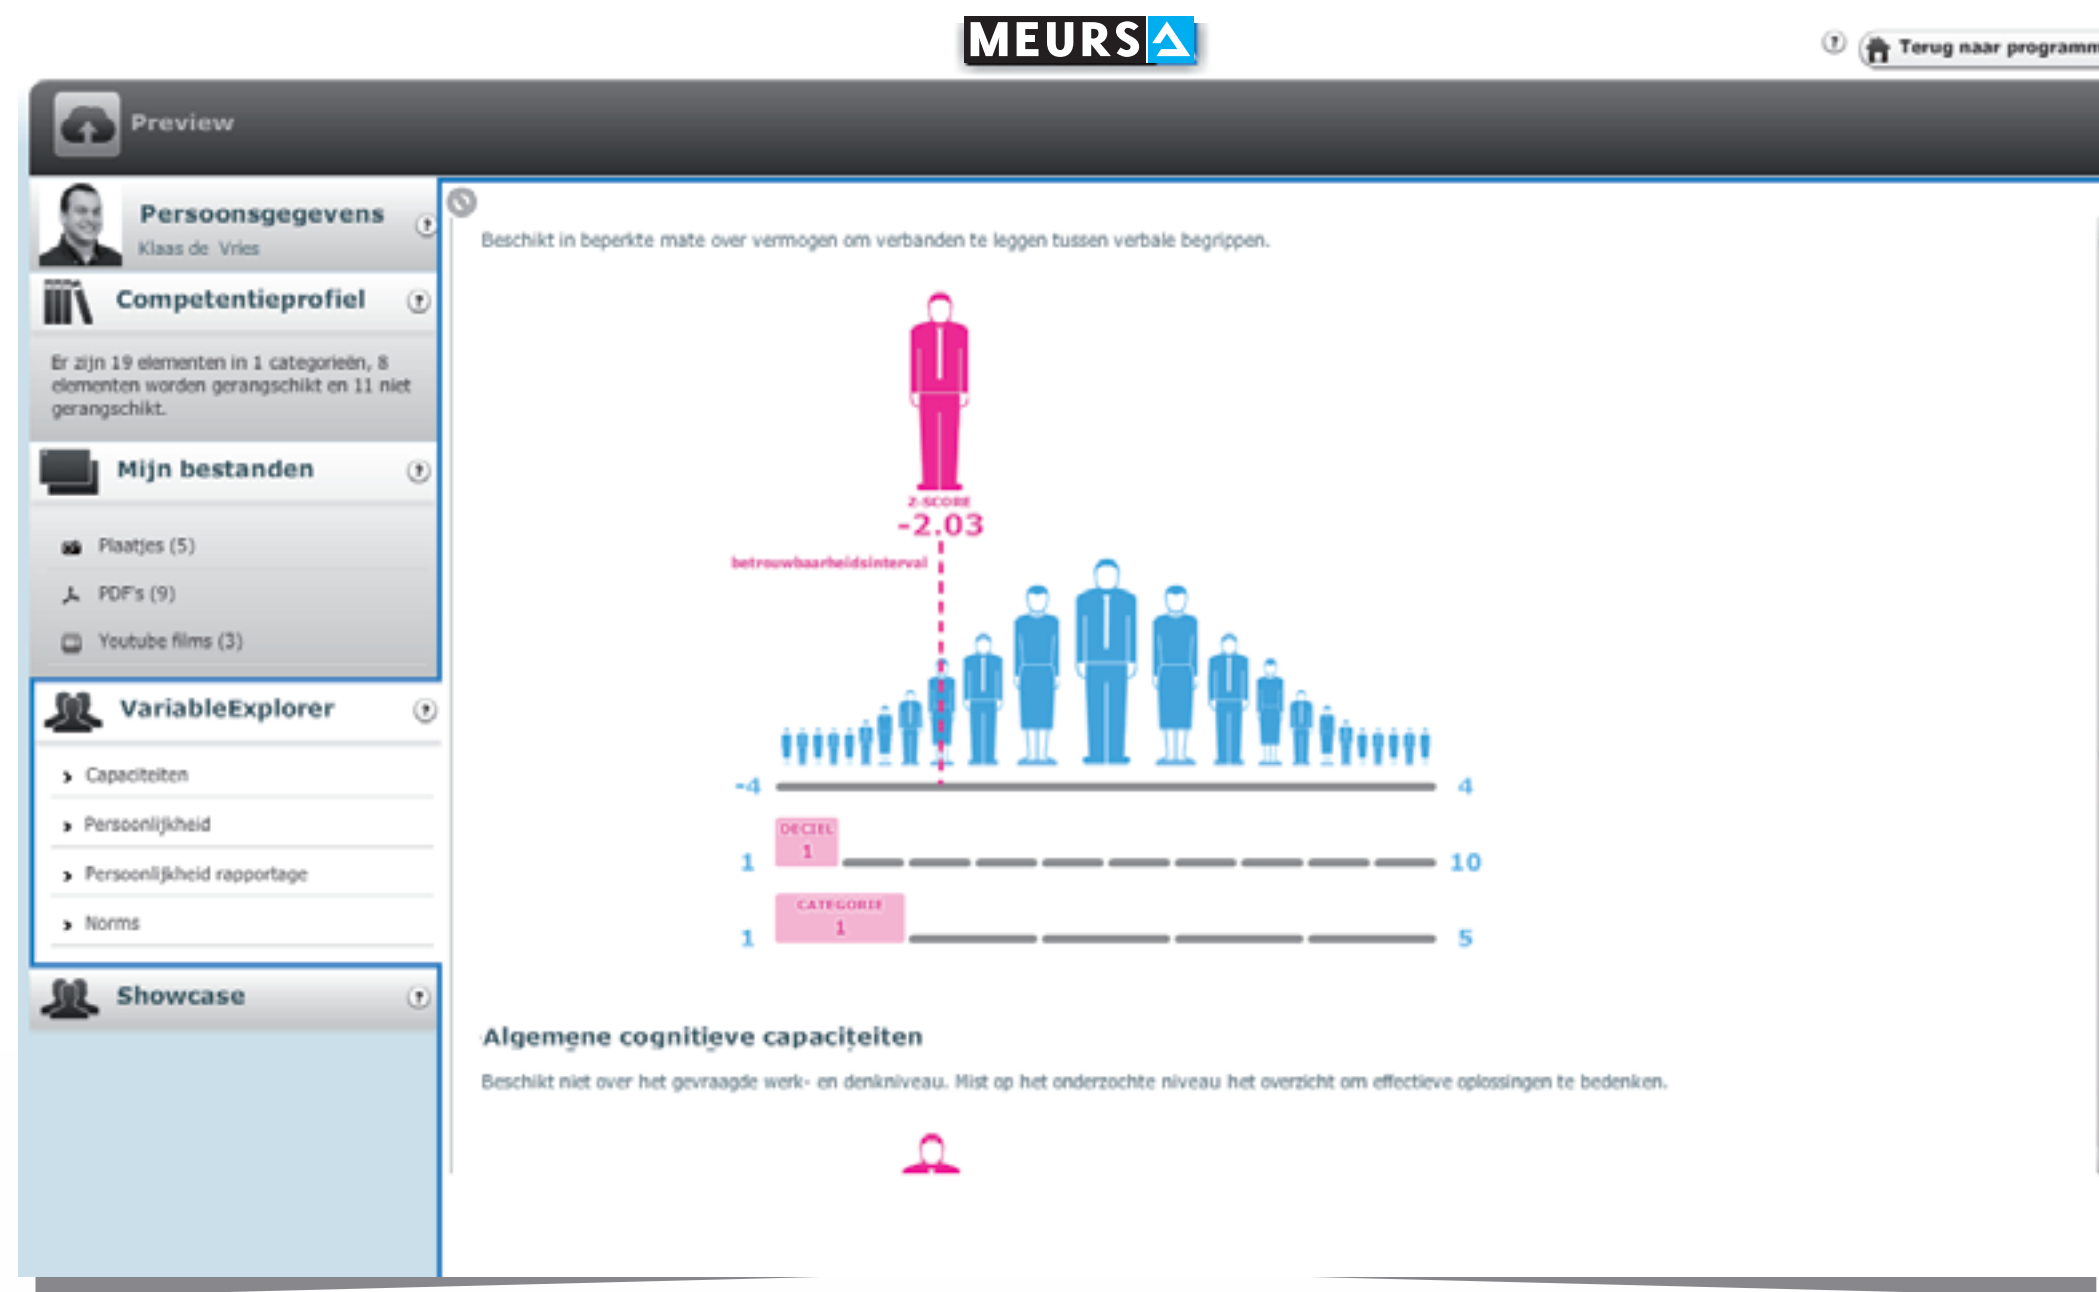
MEURS

Terug naar programm

Preview

Persoonsgegevens
Klaas de Vries

Competentieprofiel

Er zijn 19 elementen in 1 categorieën, 8 elementen worden gerangschikt en 11 niet gerangschikt.

Mijn bestanden

Plaatjes (5)

PDF's (9)

Youtube films (3)

VariableExplorer

Capaciteiten

Persoonlijkheid

Persoonlijkheid rapportage

Norms

Showcase

Beschikt in beperkte mate over vermogen om verbanden te leggen tussen verbale begrippen.

Z-SCORE
-2.03

betrouwbaarheidsinterval

-4
4

DECIEL
1

1
10

CATEGORIE
1

1
5

Algemene cognitieve capaciteiten

Beschikt niet over het gevraagde werk- en denkniveau. Mist op het onderzochte niveau het overzicht om effectieve oplossingen te bedenken.